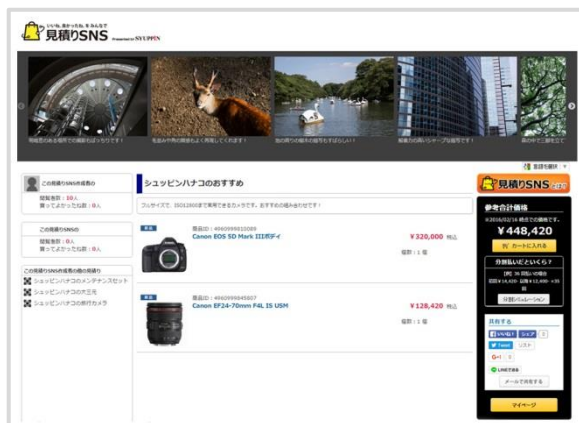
いいね、買ってよかった、をみんなで
見積りSNS Powered by SYUPPIN

言語を選択

この見積りSNSの見積り
閲覧数：10人
買ってよかったね：0人

この見積りSNSの
閲覧数：0人
買ってよかったね：0人

この見積りSNSの他の見積り
シュッピンハナコのメンテナンスセット
シュッピンハナコの大三元
シュッピンハナコの旅行カメラ

シュッピンハナコのおすすめ

フルサイズで、ISO12800まで常用できるカメラです。おすすめの組み合わせです！

新品
商品ID：4960999810089
Canon EOS 5D Mark IIIボディ
¥320,000 税込
個数：1 個

新品
商品ID：4960999845807
Canon EF24-70mm F4L IS USM
¥128,420 税込
個数：1 個

見積りSNS とは？

参考合計価格
※2016/03/16 時点での価格です。
¥448,420
カートに入れる

分割払いだといくら？
分割バリュエーション

共有する
いいね！ 0
シェア
Tweet
リスト
G+1 0
LINEで送る
メールで共有する

マイページ